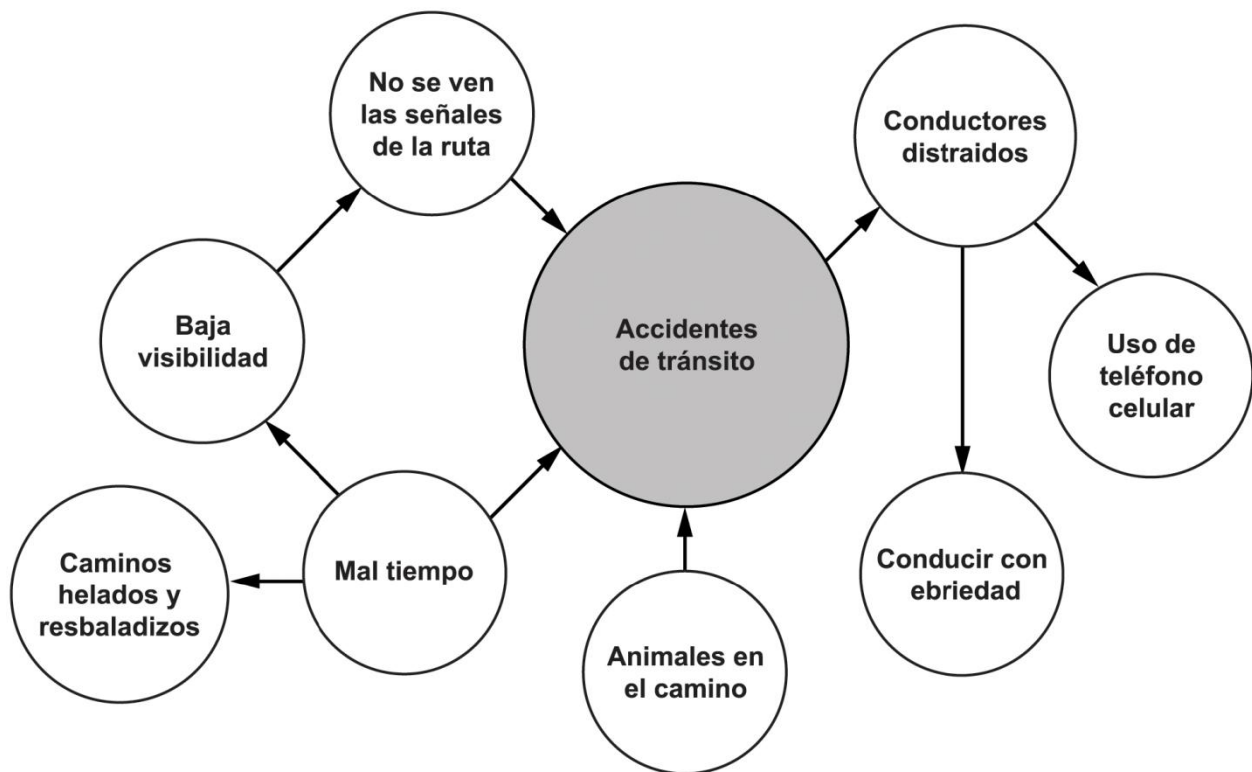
No se ven las señales de la ruta

Conductores distraidos

Baja visibilidad

Accidentes de tránsito

Uso de teléfono celular

Caminos helados y resbaladizos

Mal tiempo

Conducir con ebriedad

Animales en el camino